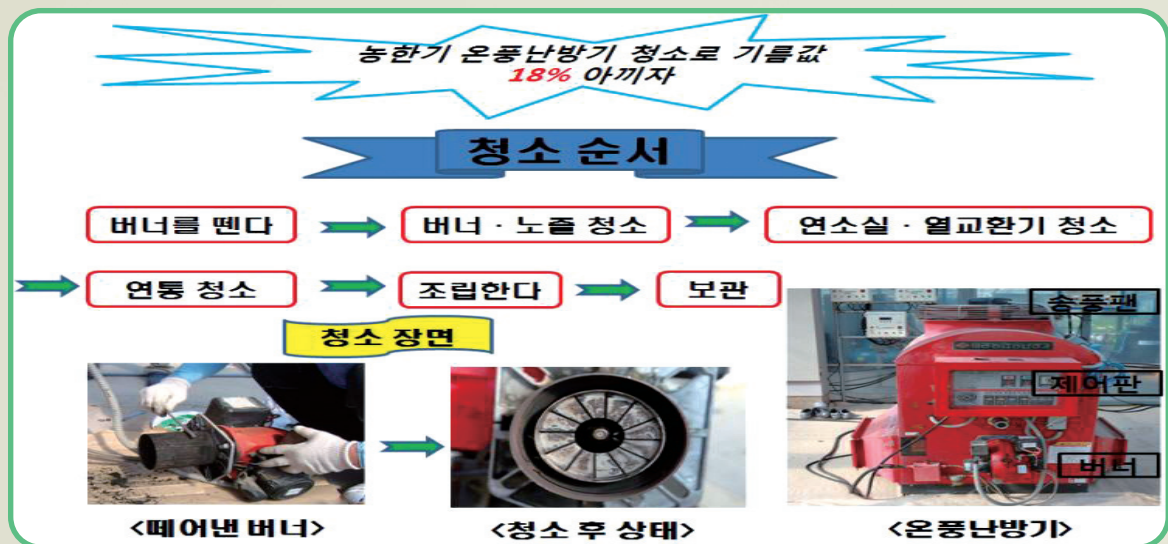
농한기 온풍난방기 청소로 기름값 18% 아끼자

청소 순서

버너를 뗀다 → 버너 · 노즐 청소 → 연소실 · 열교환기 청소

→ 연통 청소 → 조립한다 → 보관

청소 장면

송풍팬

제어판

버너

<떼어낸 버너>

<청소 후 상태>

<온풍난방기>